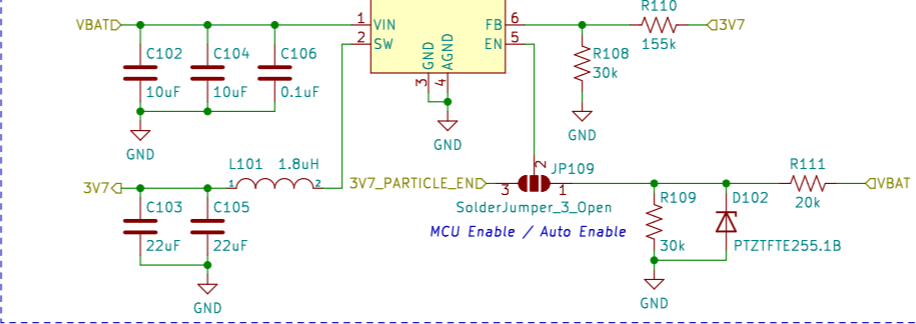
VBAT
1 VIN
2 SW
FB 6
EN 5
R110
155k
3V7
R108
30k
GND
C102
10uF
C104
10uF
C106
0.1uF
GND
3 GND
4 AGND
GND
L101 1.8uH
1
2
3V7_PARTICLE_EN
3V7
C103
22uF
C105
22uF
GND
2
JP109
3
1
SolderJumper_3_Open
MCU Enable / Auto Enable
R109
30k
GND
D102
PTZTFTE255.1B
R111
20k
VBAT